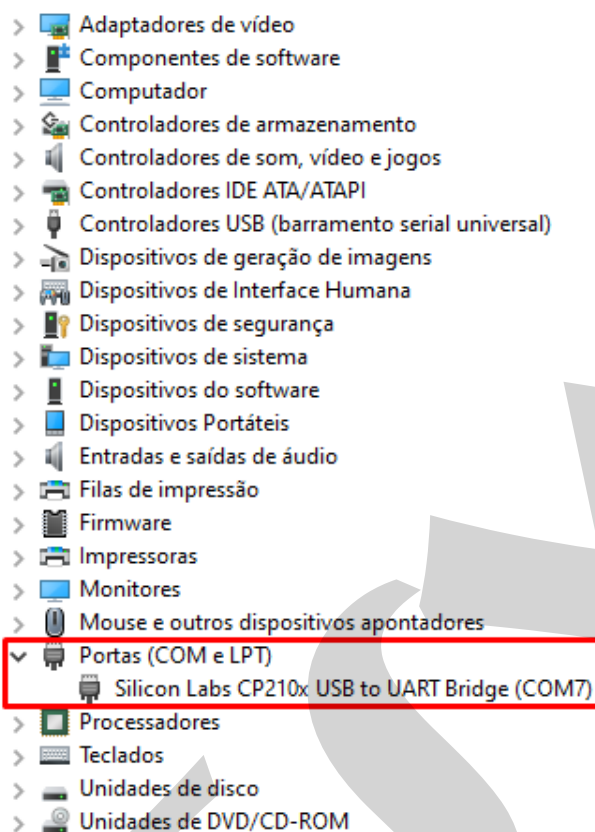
> Adaptadores de vídeo
> Componentes de software
> Computador
> Controladores de armazenamento
> Controladores de som, vídeo e jogos
> Controladores IDE ATA/ATAPI
> Controladores USB (barramento serial universal)
> Dispositivos de geração de imagens
> Dispositivos de Interface Humana
> Dispositivos de segurança
> Dispositivos de sistema
> Dispositivos do software
> Dispositivos Portáteis
> Entradas e saídas de áudio
> Filas de impressão
> Firmware
> Impressoras
> Monitores
> Mouse e outros dispositivos apontadores
⌄ Portas (COM e LPT)
Silicon Labs CP210x USB to UART Bridge (COM7)
> Processadores
> Teclados
> Unidades de disco
> Unidades de DVD/CD-ROM